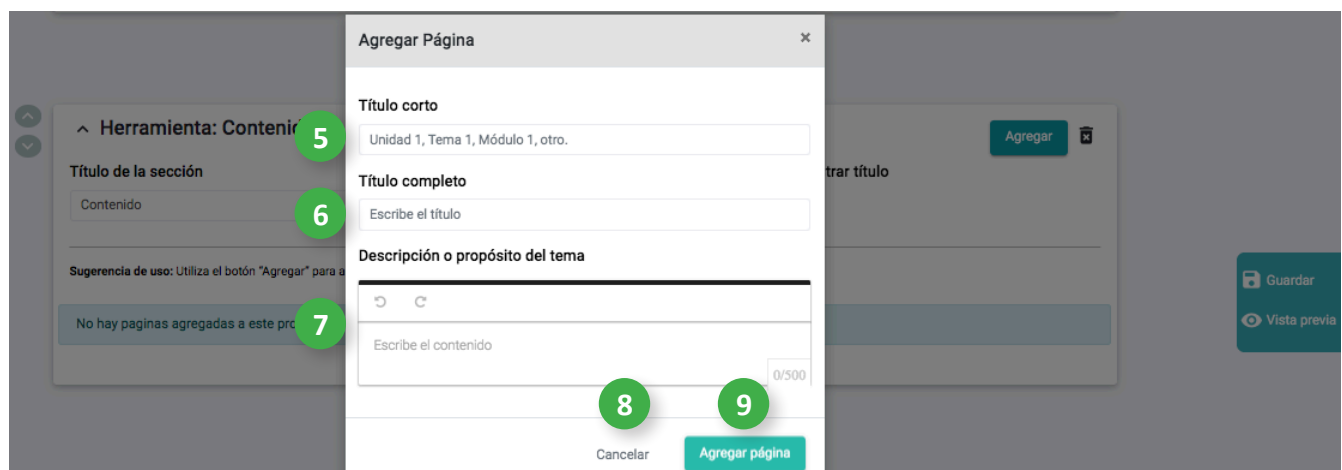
Herramienta: Contenid

Título de la sección

Contenido

Sugerencia de uso: Utiliza el botón "Agregar" para a

No hay paginas agregadas a este pro

Agregar

trar título

Guardar

Vista previa

Agregar Página

×

Título corto

5

Unidad 1, Tema 1, Módulo 1, otro.

Título completo

6

Escribe el título

Descripción o propósito del tema

7

Escribe el contenido

0/500

8

9

Cancelar

Agregar página